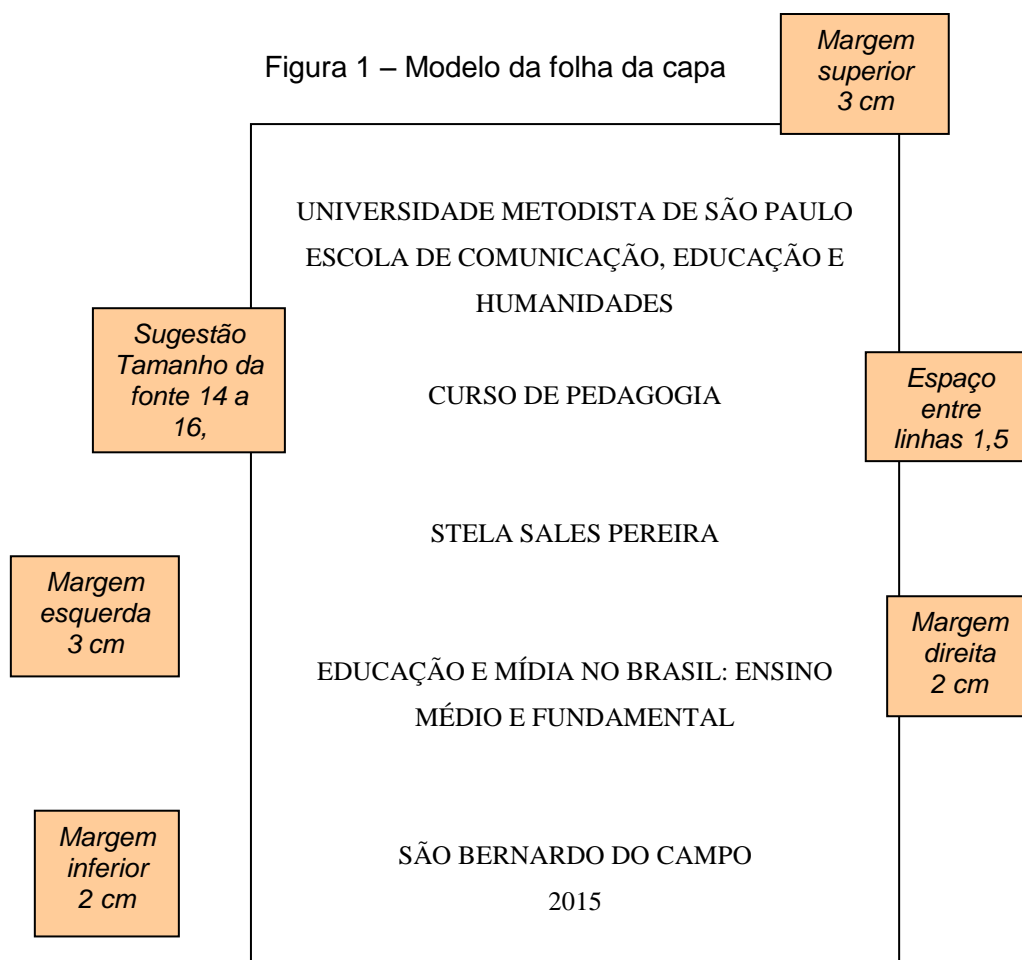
Figura 1 – Modelo da folha da capa

Margem superior 3 cm

UNIVERSIDADE METODISTA DE SÃO PAULO
ESCOLA DE COMUNICAÇÃO, EDUCAÇÃO E HUMANIDADES

Sugestão Tamanho da fonte 14 a 16,

CURSO DE PEDAGOGIA

Espaço entre linhas 1,5

STELA SALES PEREIRA

Margem esquerda 3 cm

Margem direita 2 cm

EDUCAÇÃO E MÍDIA NO BRASIL: ENSINO MÉDIO E FUNDAMENTAL

Margem inferior 2 cm

SÃO BERNARDO DO CAMPO
2015